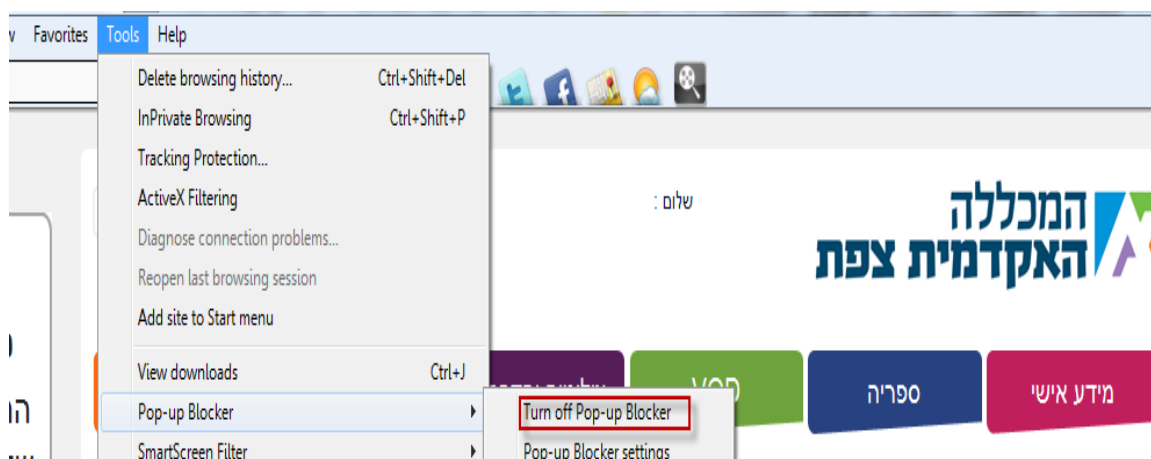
v Favorites Tools Help

Delete browsing history... Ctrl+Shift+Del
InPrivate Browsing Ctrl+Shift+P
Tracking Protection...
ActiveX Filtering
Diagnose connection problems...
Reopen last browsing session
Add site to Start menu
View downloads Ctrl+J
Pop-up Blocker
SmartScreen Filter

Turn off Pop-up Blocker
Pop-up Blocker settings

שלום :

המכללה
האקדמית צפת

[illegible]
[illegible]
ספריה
מידע אישי